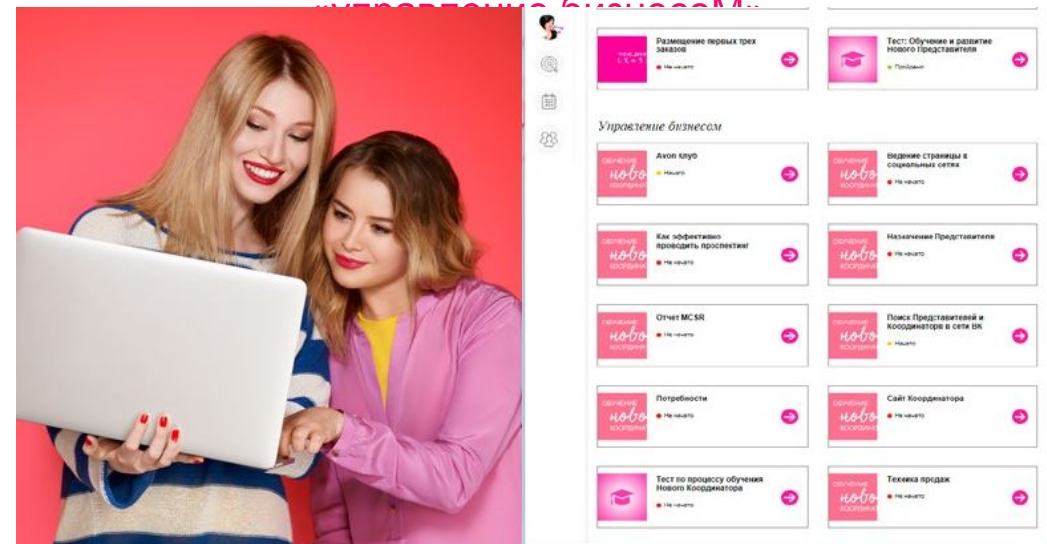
«Управление бизнесом»

Размещение первых трех заказов
Не начато

Тест: Обучение и развитие Нового Представителя
Пройдено

Управление бизнесом

обучение ново координатора
Avon клуб
Начато

обучение ново координатора
Ведение страницы в социальных сетях
Не начато

обучение ново координатора
Как эффективно проводить проспектинг
Не начато

обучение ново координатора
Назначение Представителя
Не начато

обучение ново координатора
Отчет MCSR
Не начато

обучение ново координатора
Поиск Представителей и Координаторов в сети ВК
Начато

обучение ново координатора
Потребности
Не начато

обучение ново координатора
Сайт Координатора
Не начато

Тест по процессу обучения Нового Координатора
Не начато

обучение ново координатора
Техника продаж
Не начато